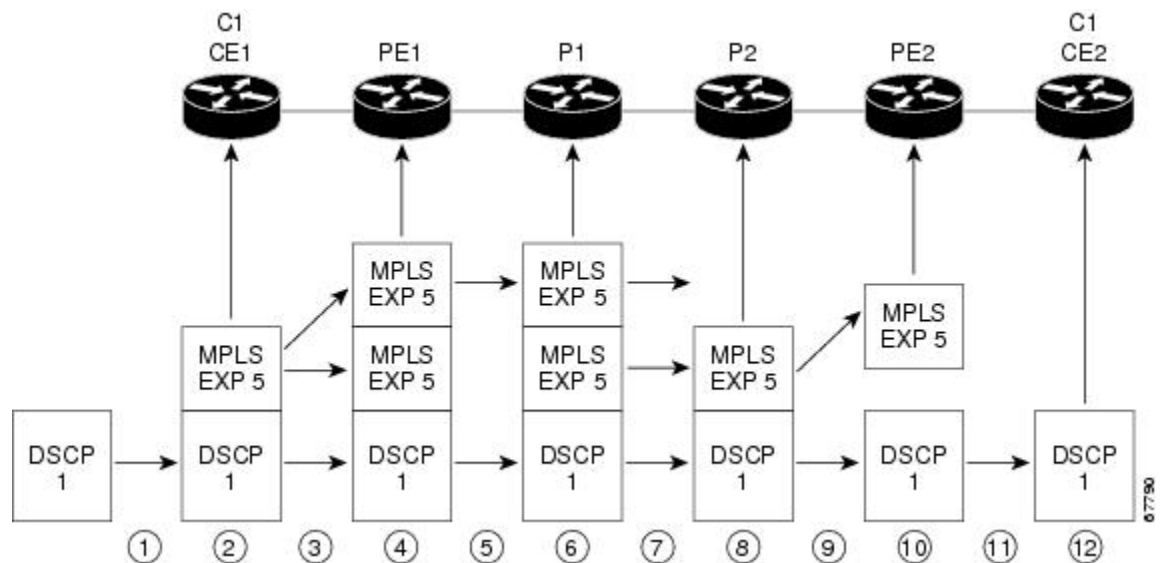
C1
CE1

PE1

P1

P2

PE2

C1
CE2

MPLS
EXP 5

MPLS
EXP 5

MPLS
EXP 5

MPLS
EXP 5

MPLS
EXP 5

MPLS
EXP 5

MPLS
EXP 5

DSCP
1

DSCP
1

DSCP
1

DSCP
1

DSCP
1

DSCP
1

DSCP
1

67790

1 2 3 4 5 6 7 8 9 10 11 12